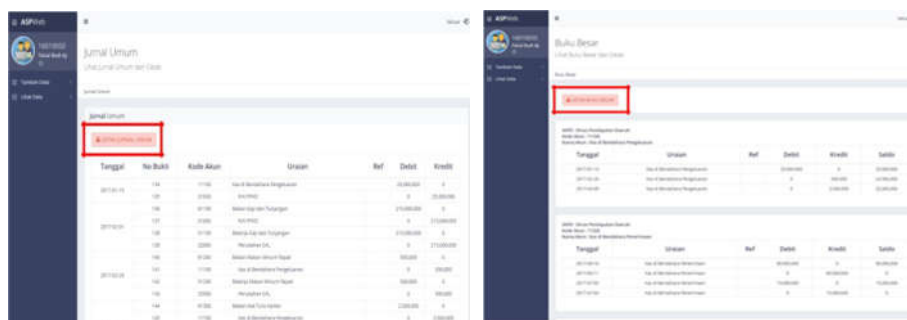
ASPWeb

Jurnal Umum

Lihat Jurnal Umum dan Cetak

Jurnal Umum

Jurnal Umum

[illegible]

| Tanggal | No Bukti | Kode Akun | Uraian | Ref | Debit | Kredit |
|---|---|---|---|---|---|---|
| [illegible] | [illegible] | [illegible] | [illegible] | | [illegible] | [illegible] |

ASPWeb

Buku Besar

Lihat Buku Besar dan Cetak

Buku Besar

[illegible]

| Tanggal | Uraian | Ref | Debit | Kredit | Saldo |
|---|---|---|---|---|---|
| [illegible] | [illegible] | | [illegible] | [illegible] | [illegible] |

| Tanggal | Uraian | Ref | Debit | Kredit | Saldo |
|---|---|---|---|---|---|
| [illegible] | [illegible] | | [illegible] | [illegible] | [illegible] |